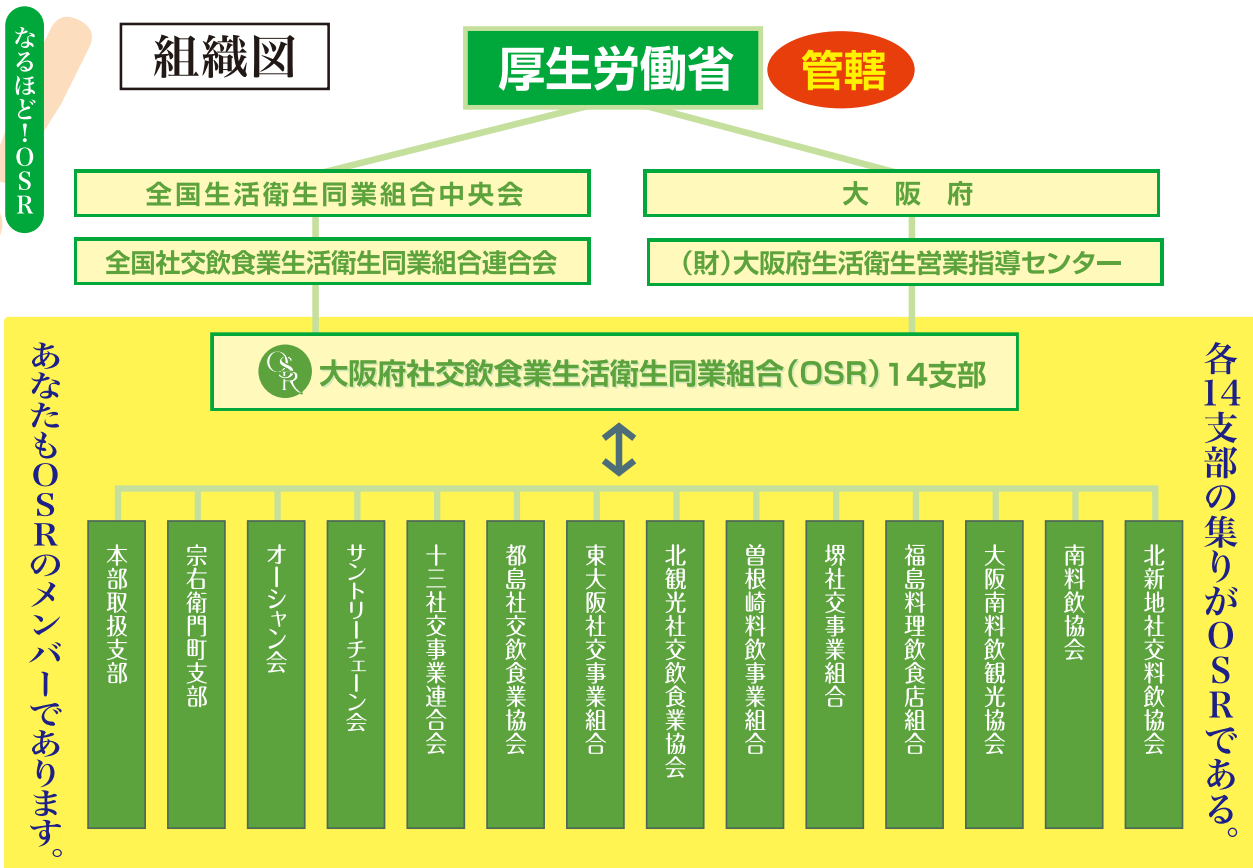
なるほど!OSR

組織図

厚生労働省

管轄

全国生活衛生同業組合中央会

全国社交飲食業生活衛生同業組合連合会

大　阪　府

(財)大阪府生活衛生営業指導センター

あなたもOSRのメンバーであります。

大阪府社交飲食業生活衛生同業組合(OSR)14支部

各14支部の集りがOSRである。

本部取扱支部

宗右衛門町支部

オーシャン会

サントリーチェーン会

十三社交事業連合会

都島社交飲食業協会

東大阪社交事業組合

北観光社交飲食業協会

曽根崎料飲事業組合

堺社交事業組合

福島料理飲食店組合

大阪南料飲観光協会

南料飲協会

北新地社交料飲協会